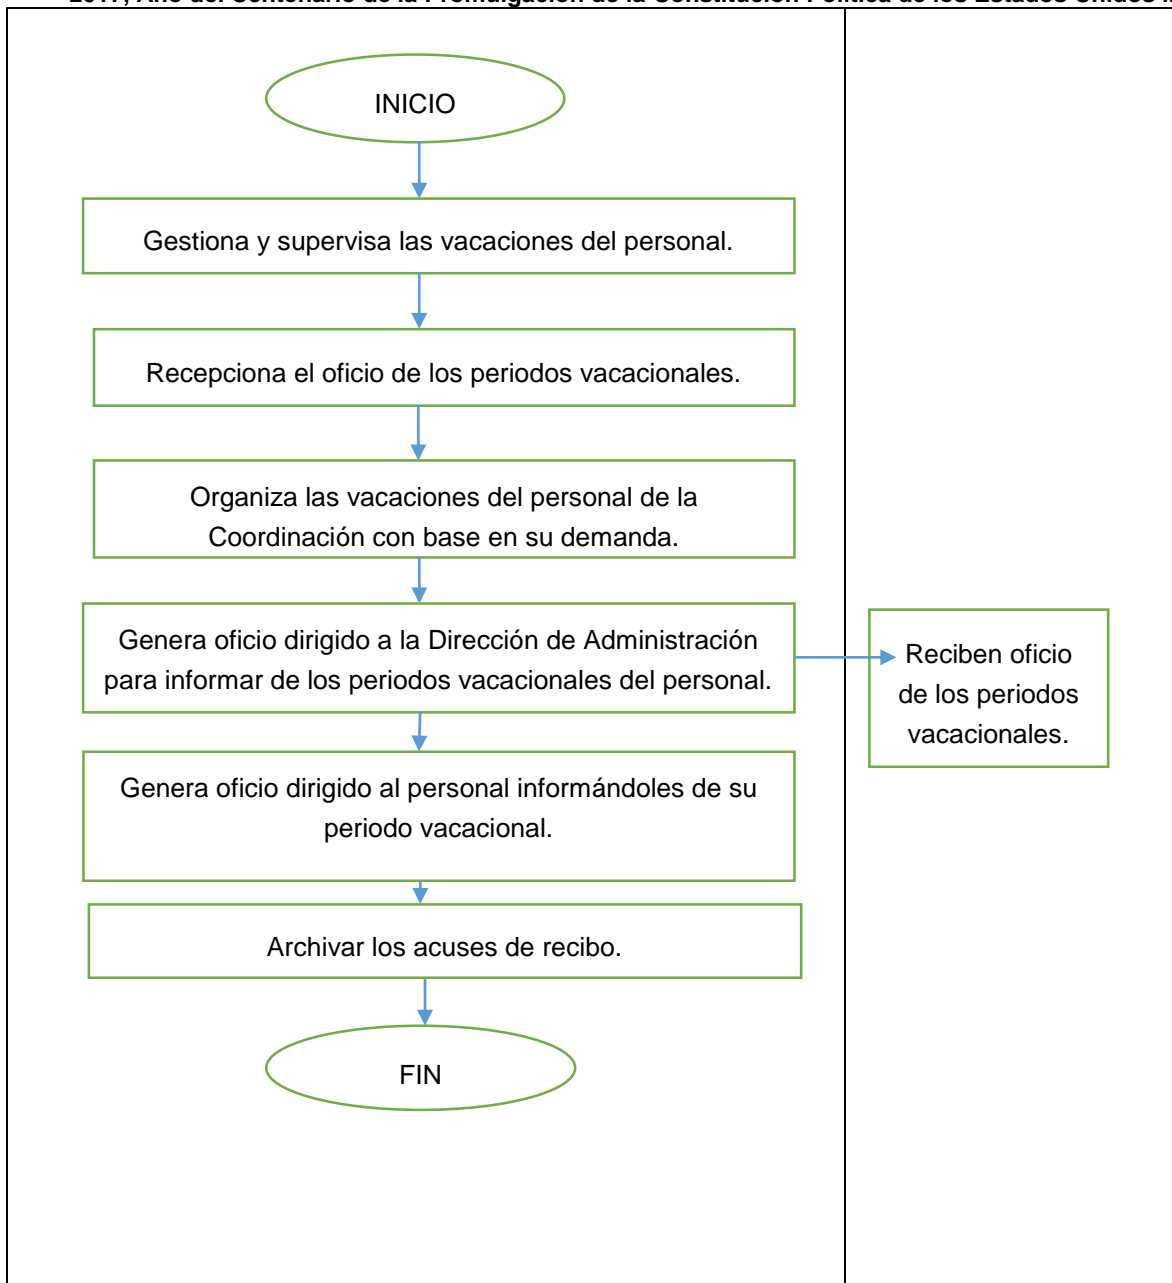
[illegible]

INICIO

Gestiona y supervisa las vacaciones del personal.

Recepciona el oficio de los periodos vacacionales.

Organiza las vacaciones del personal de la Coordinación con base en su demanda.

Genera oficio dirigido a la Dirección de Administración para informar de los periodos vacacionales del personal.

Reciben oficio de los periodos vacacionales.

Genera oficio dirigido al personal informándoles de su periodo vacacional.

Archivar los acuses de recibo.

FIN